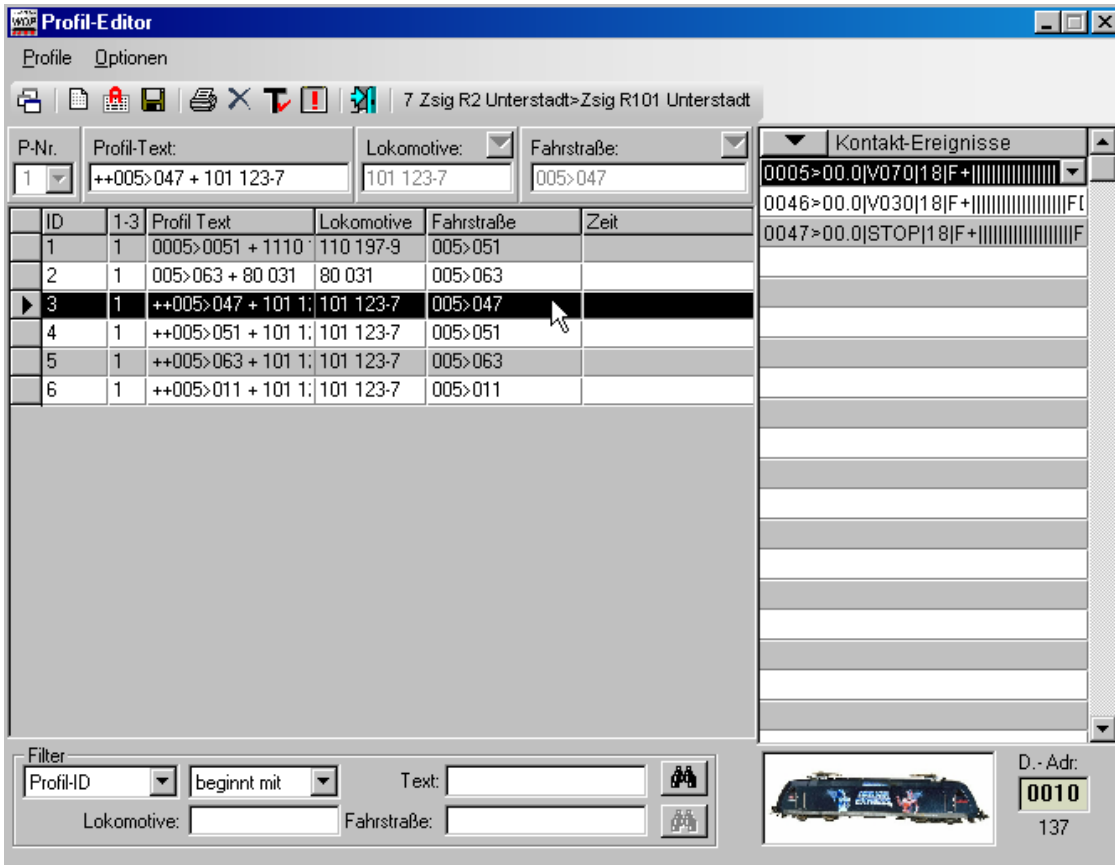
Profil-Editor

Profile Optionen

7 Zsig R2 Unterstadt>Zsig R101 Unterstadt

P-Nr. 1

Profil-Text: ++005>047 + 101 123-7

Lokomotive: 101 123-7

Fahrstraße: 005>047

| ID | 1-3 | Profil Text | Lokomotive | Fahrstraße | Zeit |
|---|---|---|---|---|---|
| 1 | 1 | 0005>0051 + 1110 | 110 197-9 | 005>051 | |
| 2 | 1 | 005>063 + 80 031 | 80 031 | 005>063 | |
| 3 | 1 | ++005>047 + 101 1 | 101 123-7 | 005>047 | |
| 4 | 1 | ++005>051 + 101 1 | 101 123-7 | 005>051 | |
| 5 | 1 | ++005>063 + 101 1 | 101 123-7 | 005>063 | |
| 6 | 1 | ++005>011 + 101 1 | 101 123-7 | 005>011 | |

Kontakt-Ereignisse
0005>00.0|V070|18|F+||||||||||||||
0046>00.0|V030|18|F+||||||||||||||||F[
0047>00.0|STOP|18|F+||||||||||||||||F

Filter
Profil-ID beginnt mit Text:
Lokomotive: Fahrstraße:

D.- Adr:
0010
137